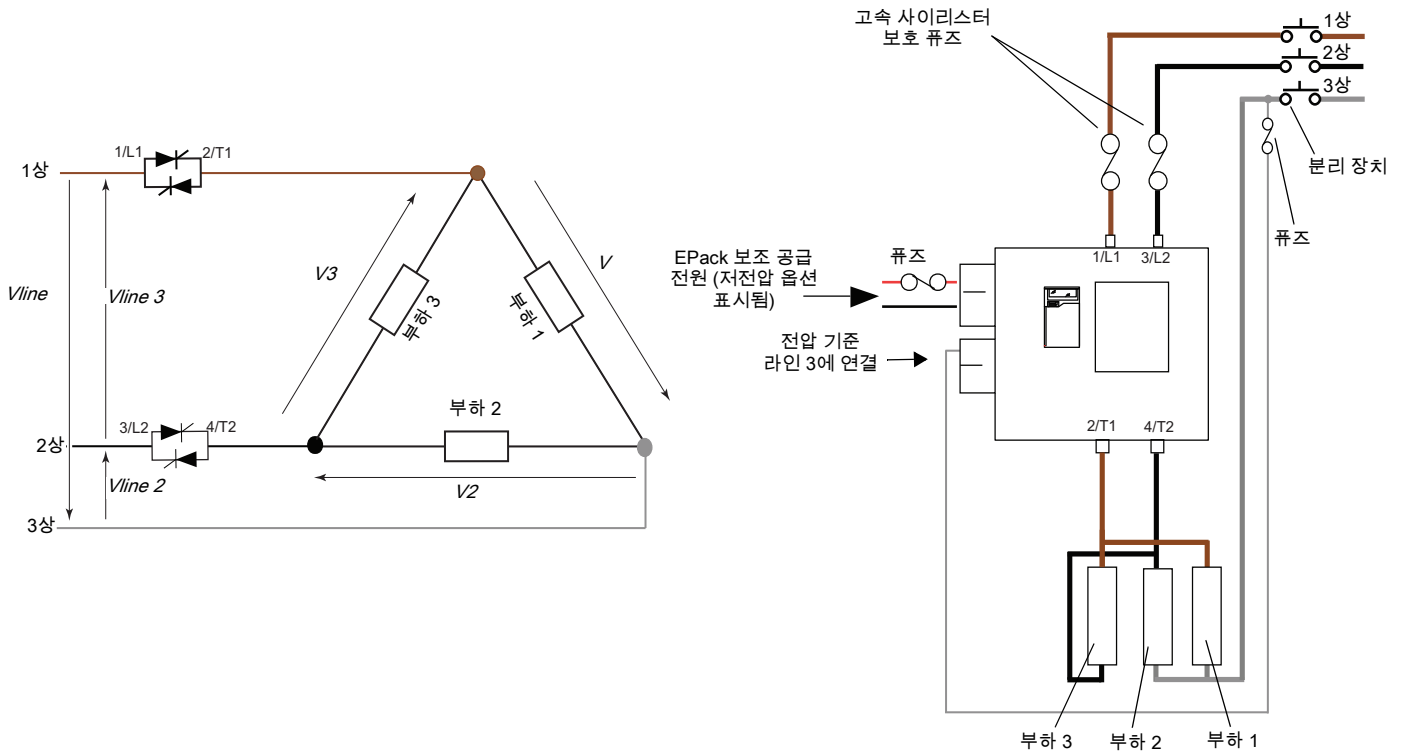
1상
1/L1
2/T1
Vline
Vline 3
V3
부하 3
부하 1
V
부하 2
2상
3/L2
4/T2
Vline 2
V2
3상

고속 사이리스터 보호 퓨즈
1상
2상
3상
분리 장치
퓨즈
EPack 보조 공급 전원 (저전압 옵션 표시됨)
퓨즈
1/L1
3/L2
전압 기준 라인 3에 연결
2/T1
4/T2
부하 3
부하 2
부하 1